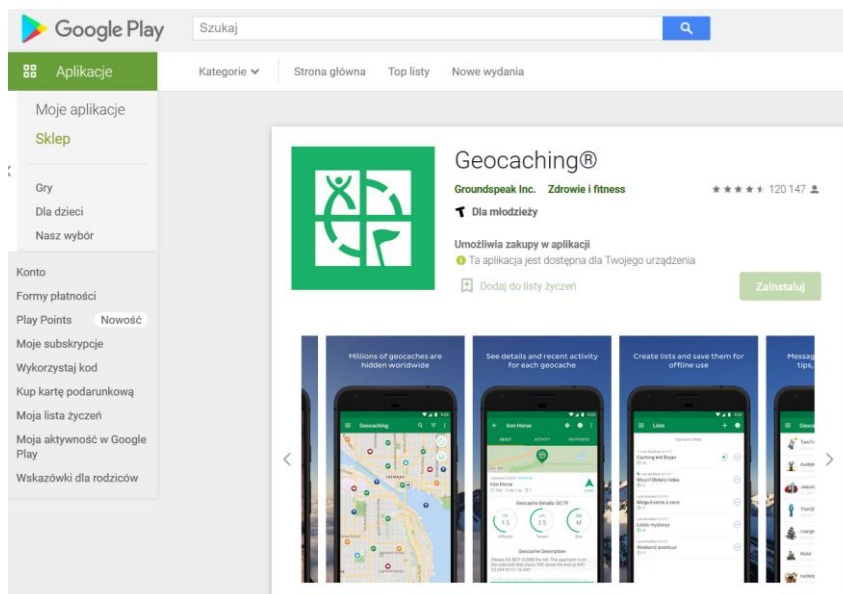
Google Play

Szukaj

Aplikacje

Kategorie

Strona główna

Top listy

Nowe wydania

Moje aplikacje

Sklep

Gry

Dla dzieci

Nasz wybór

Konto

Formy płatności

Play Points Nowość

Moje subskrypcje

Wykorzystaj kod

Kup kartę podarunkową

Moja lista życzeń

Moja aktywność w Google Play

Wskazówki dla rodziców

Geocaching®

Groundspeak Inc. Zdrowie i fitness

120 147

Dla młodzieży

Umożliwia zakupy w aplikacji

Ta aplikacja jest dostępna dla Twojego urządzenia

Dodaj do listy życzeń

Zainstaluj

Millions of geocaches are hidden worldwide

Geocaching

See details and recent activity for each geocache

Iron Horse

Geocache Details: GC7Y

Geocache Description

Create lists and save them for offline use

Lists

Message tips,